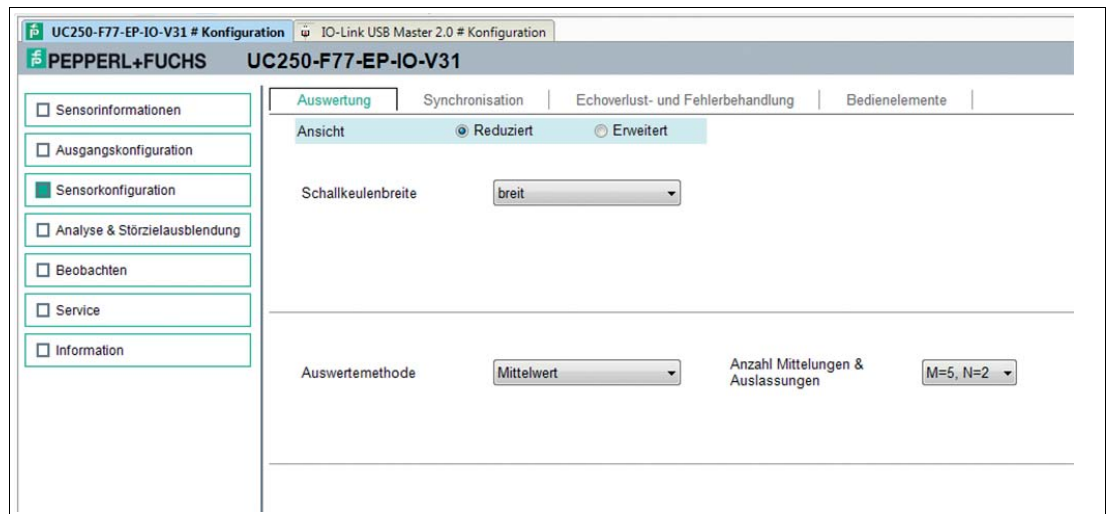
UC250-F77-EP-IO-V31 # Konfiguration | IO-Link USB Master 2.0 # Konfiguration

PEPPERL+FUCHS UC250-F77-EP-IO-V31

Sensorinformationen
Ausgangskonfiguration
Sensorkonfiguration
Analyse & Störzielausblendung
Beobachten
Service
Information

Auswertung | Synchronisation | Echoverlust- und Fehlerbehandlung | Bedienelemente

Ansicht ◉ Reduziert ○ Erweitert

Schallkeulenbreite breit

Auswertemethode Mittelwert

Anzahl Mittelungen & Auslassungen M=5, N=2